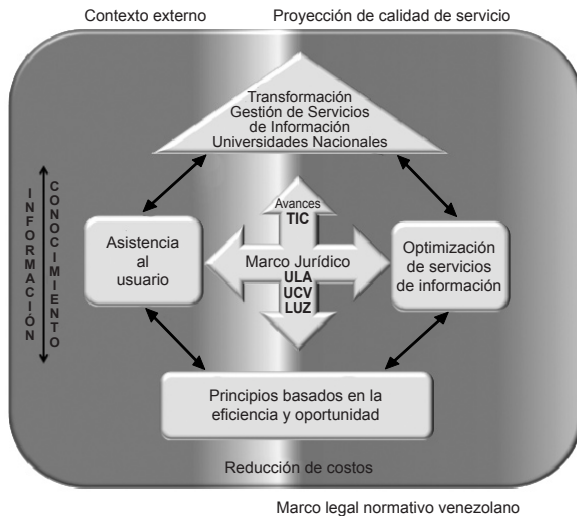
Contexto externo

Proyección de calidad de servicio

Transformación
Gestión de Servicios
de Información
Universidades Nacionales

INFORMACIÓN

CONOCIMIENTO

Avances
TIC

Asistencia
al
usuario

Marco Jurídico
ULA
UCV
LUZ

Optimización
de servicios
de información

Principios basados en la
eficiencia y oportunidad

Reducción de costos

Marco legal normativo venezolano